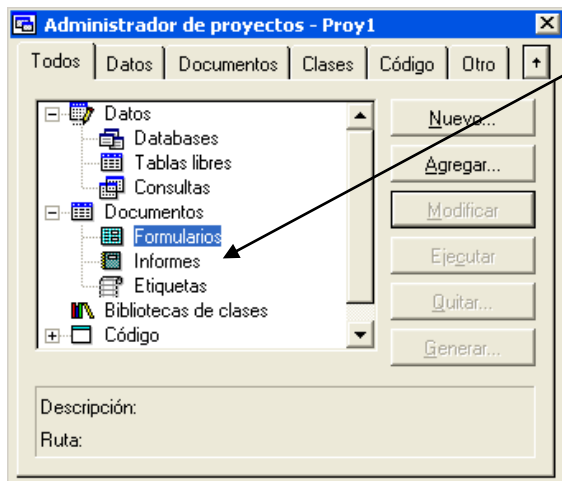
Administrador de proyectos - Proy1

Todos | Datos | Documentos | Clases | Código | Otro

Datos
Databases
Tablas libres
Consultas
Documentos
Formularios
Informes
Etiquetas
Bibliotecas de clases
Código

Nuevo...
Agregar...
Modificar
Ejecutar
Quitar...
Generar...

Descripción:
Ruta: